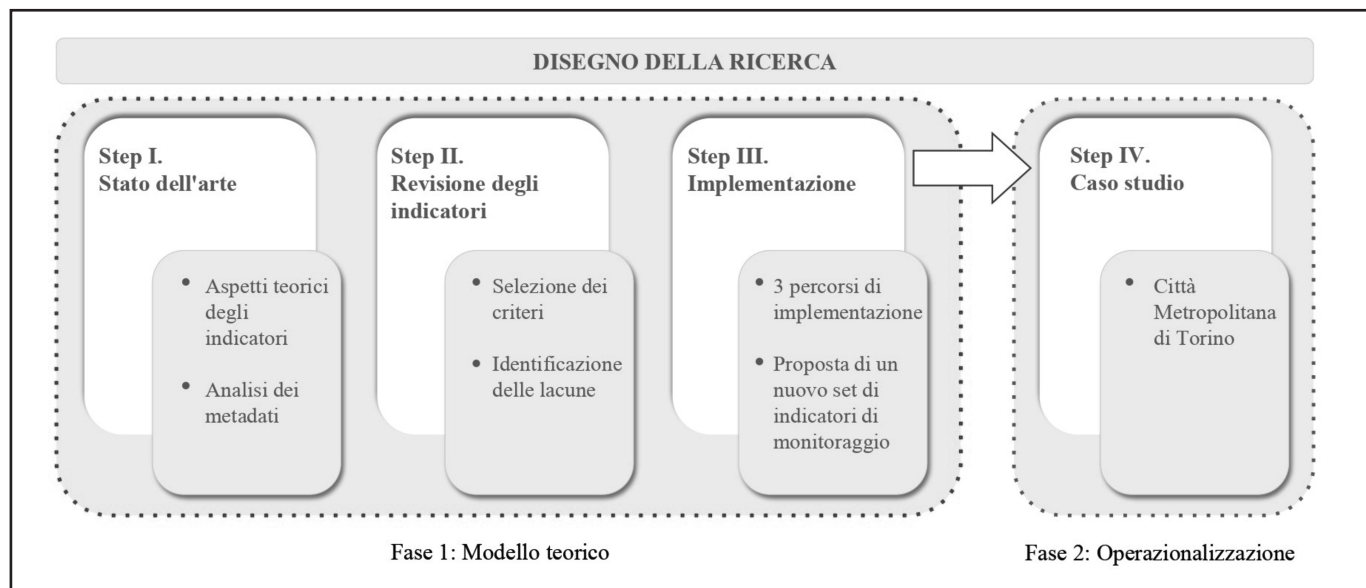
DISEGNO DELLA RICERCA

Step I.
Stato dell'arte

- Aspetti teorici degli indicatori
- Analisi dei metadati

Step II.
Revisione degli indicatori

- Selezione dei criteri
- Identificazione delle lacune

Step III.
Implementazione

- 3 percorsi di implementazione
- Proposta di un nuovo set di indicatori di monitoraggio

Step IV.
Caso studio

- Città Metropolitana di Torino

Fase 1: Modello teorico

Fase 2: Operazionalizzazione